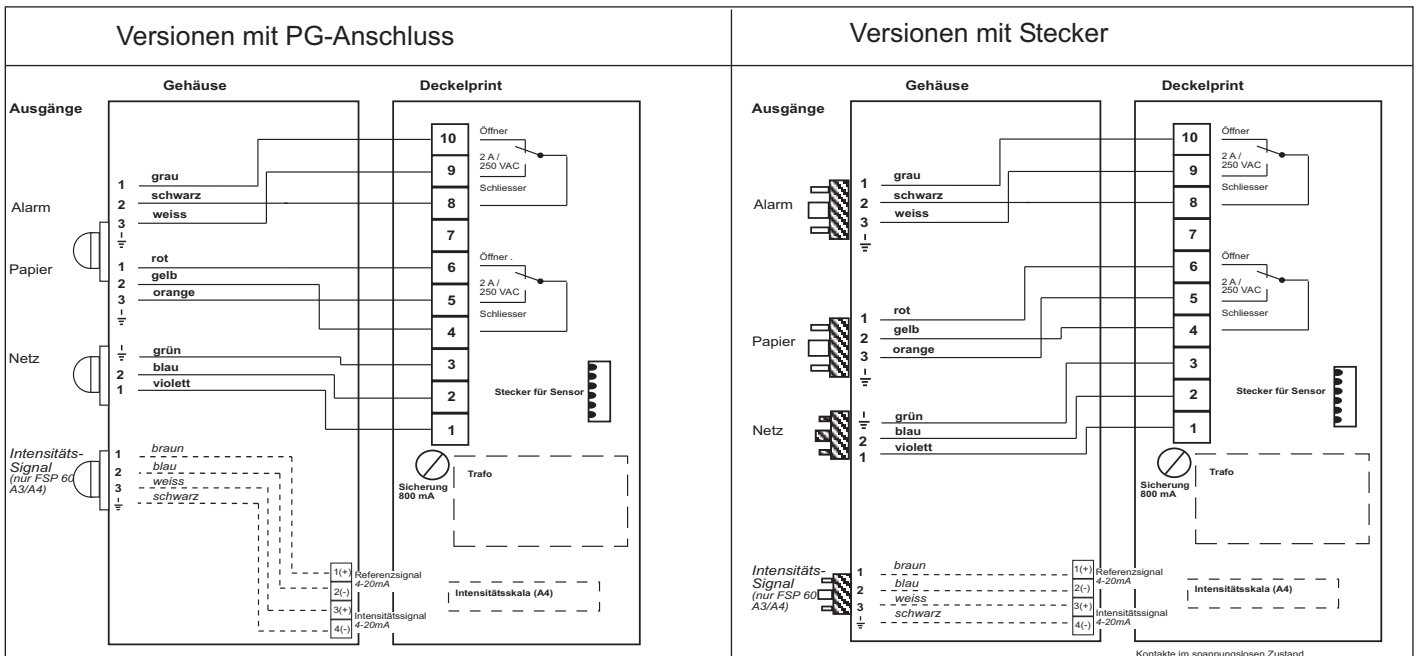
Versionen mit PG-Anschluss

Gehäuse

Deckelprint

Ausgänge

Alarm
1 grau
2 schwarz
3 weiss

Papier
1 rot
2 gelb
3 orange

Netz
grün
2 blau
1 violett

Intensitäts-Signal (nur FSP 60 A3/A4)
1 braun
2 blau
3 weiss
schwarz

10
9
8
7
6
5
4
3
2
1

Öffner
2 A / 250 VAC
Schliesser

Öffner .
2 A / 250 VAC
Schliesser

Stecker für Sensor

Sicherung 800 mA

Trafo

1(+) Referenzsignal 4-20mA
2(-)
3(+) Intensitätssignal 4-20mA
4(-)

Intensitätsskala (A4)

Versionen mit Stecker

Gehäuse

Deckelprint

Ausgänge

Alarm
1 grau
2 schwarz
3 weiss

Papier
1 rot
2 gelb
3 orange

Netz
grün
2 blau
1 violett

Intensitäts-Signal (nur FSP 60 A3/A4)
1 braun
2 blau
3 weiss
schwarz

10
9
8
7
6
5
4
3
2
1

Öffner
2 A / 250 VAC
Schliesser

Öffner
2 A / 250 VAC
Schliesser

Stecker für Sensor

Sicherung 800 mA

Trafo

1(+) Referenzsignal 4-20mA
2(-)
3(+) Intensitätssignal 4-20mA
4(-)

Intensitätsskala (A4)

Kontakte im spannungslosen Zustand